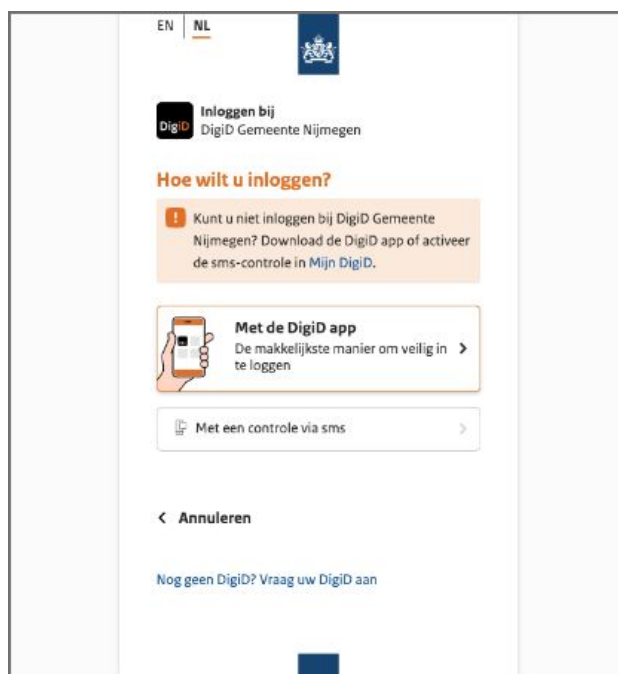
EN | NL

DigiD

Inloggen bij
DigiD Gemeente Nijmegen

Hoe wilt u inloggen?

! Kunt u niet inloggen bij DigiD Gemeente Nijmegen? Download de DigiD app of activeer de sms-controle in Mijn DigiD.

Met de DigiD app
De makkelijkste manier om veilig in te loggen

Met een controle via sms

< Annuleren

Nog geen DigiD? Vraag uw DigiD aan